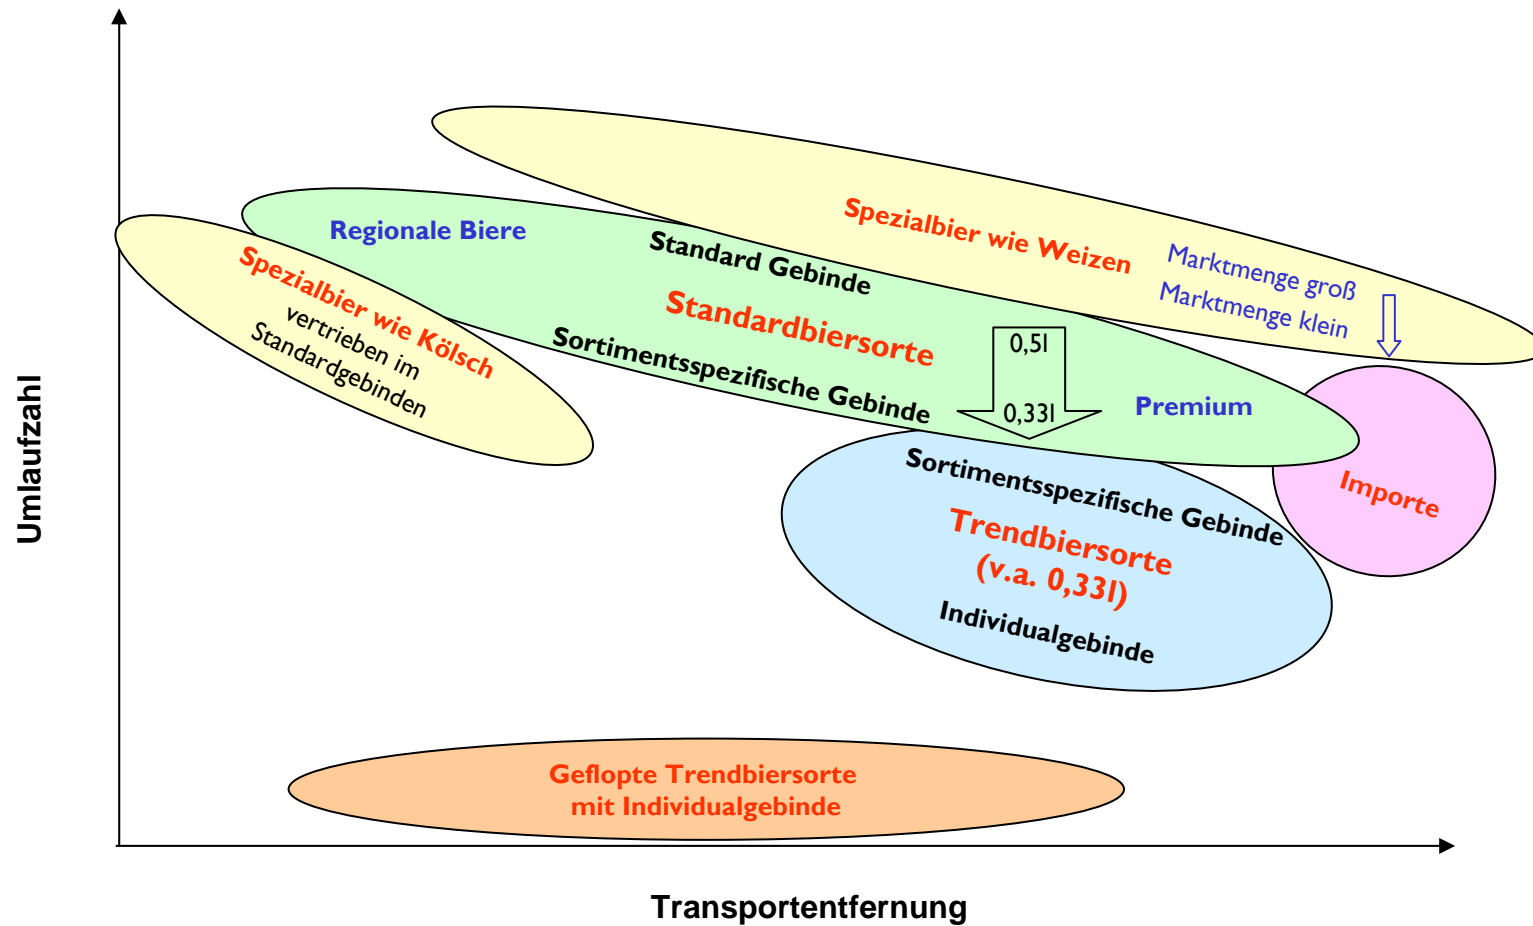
Umlaufzahl

Spezialbier wie Weizen

Marktmenge groß
Marktmenge klein

Regionale Biere

Standard Gebinde

Standardbiersorte

Sortimentsspezifische Gebinde

Spezialbier wie Kölsch
vertrieben im
Standardgebinden

0,5l

0,33l

Premium

Importe

Sortimentsspezifische Gebinde

Trendbiersorte
(v.a. 0,33l)

Individualgebinde

Geflopte Trendbiersorte
mit Individualgebinde

Transportentfernung